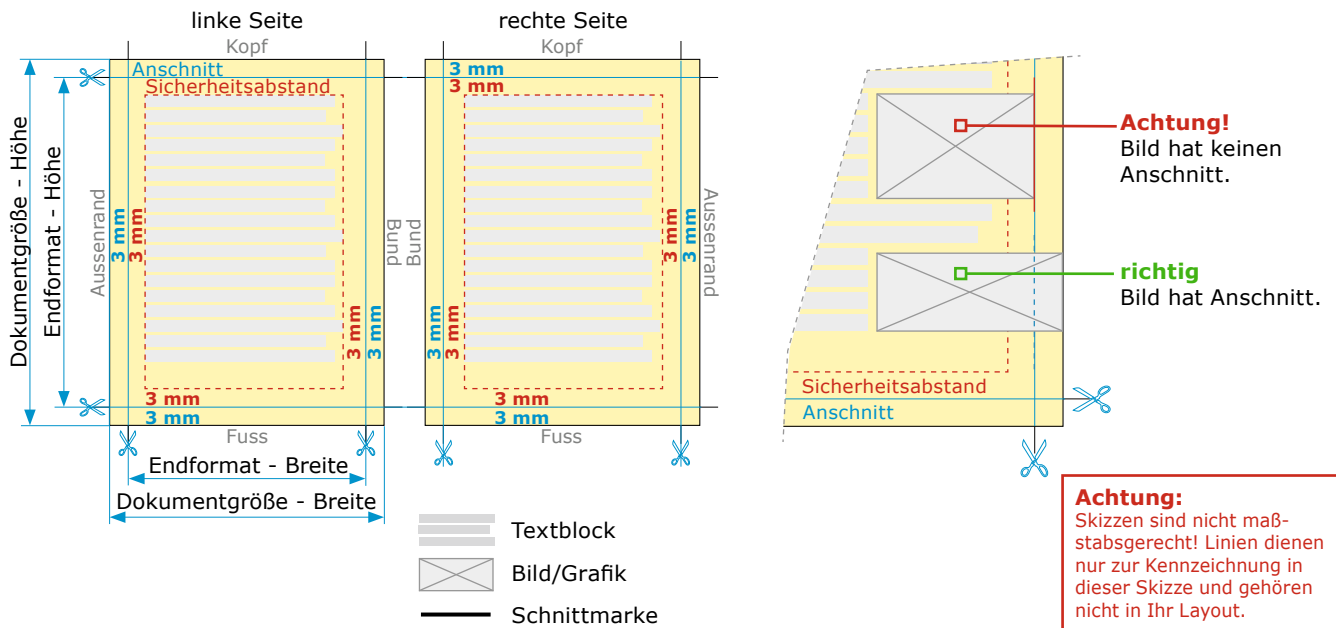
linke Seite

rechte Seite

Kopf

Kopf

Anschnitt

Sicherheitsabstand

3 mm

3 mm

Dokumentgröße - Höhe

Endformat - Höhe

Aussenrand

3 mm

3 mm

Bund

Bund

3 mm

3 mm

Aussenrand

3 mm

3 mm

3 mm

3 mm

3 mm

3 mm

3 mm

3 mm

Fuss

Fuss

Endformat - Breite

Dokumentgröße - Breite

Textblock

Bild/Grafik

Schnittmarke

Achtung!
Bild hat keinen Anschnitt.

richtig
Bild hat Anschnitt.

Sicherheitsabstand

Anschnitt

Achtung:
Skizzen sind nicht maßstabsgerecht! Linien dienen nur zur Kennzeichnung in dieser Skizze und gehören nicht in Ihr Layout.